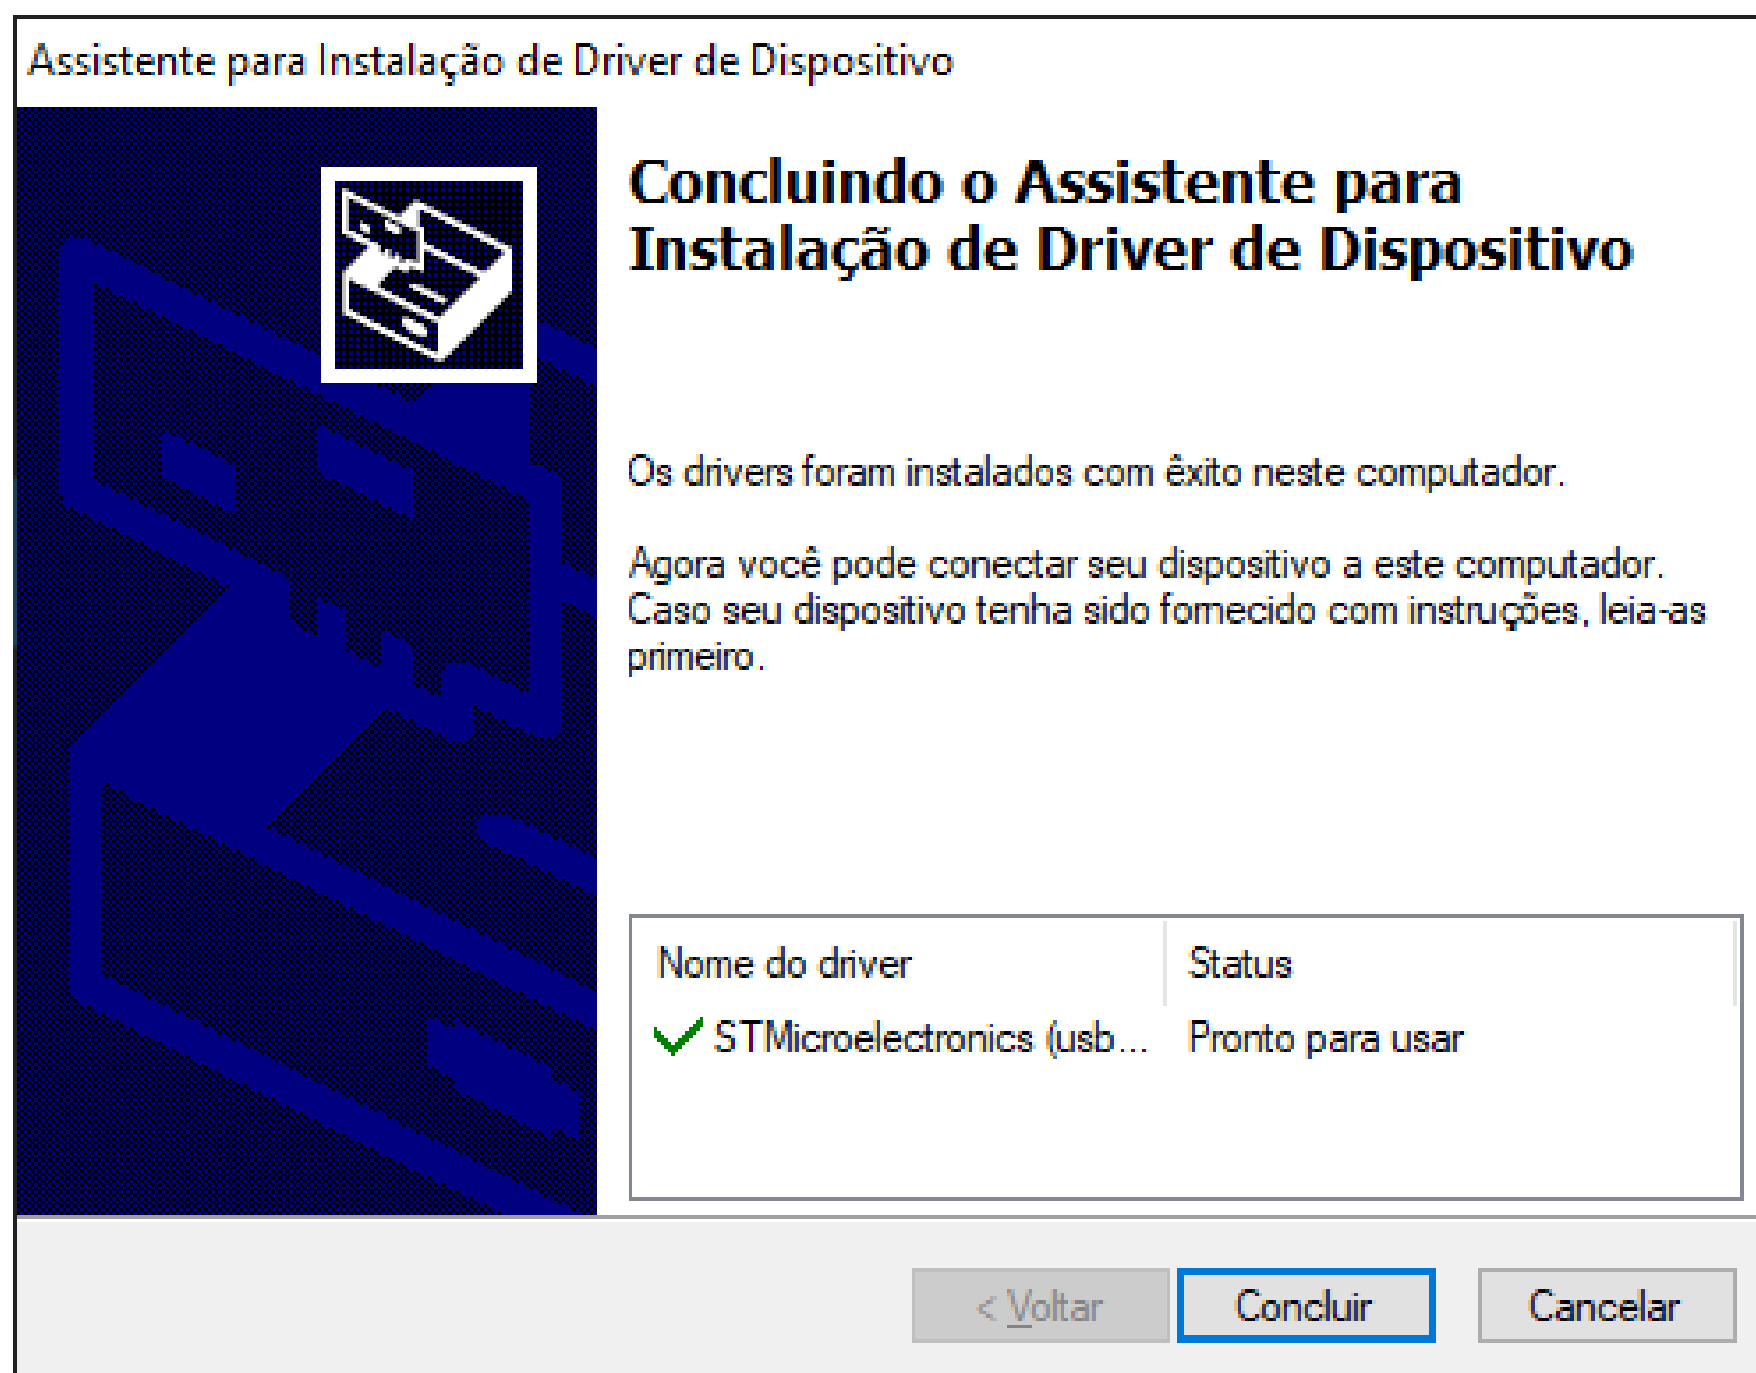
Assistente para Instalação de Driver de Dispositivo

Concluindo o Assistente para Instalação de Driver de Dispositivo

Os drivers foram instalados com êxito neste computador.

Agora você pode conectar seu dispositivo a este computador. Caso seu dispositivo tenha sido fornecido com instruções, leia-as primeiro.

| Nome do driver | Status |
|---|---|
| STMicroelectronics (usb... | Pronto para usar |

< Voltar
Concluir
Cancelar